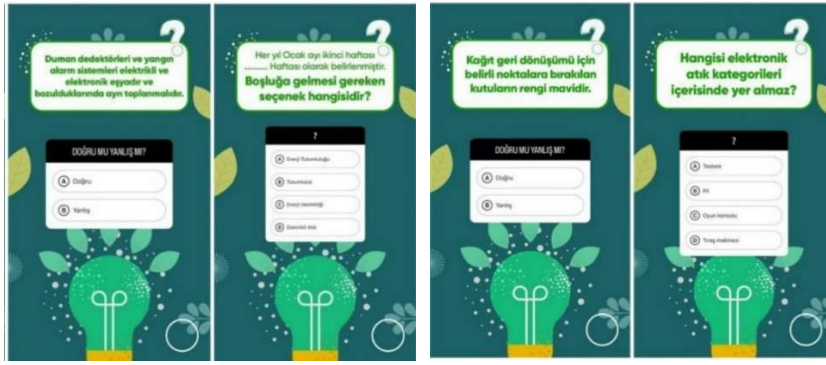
Duman dedektörleri ve yangın alarm sistemleri elektrikli ve elektronik eşyadır ve bozulduklarında ayrı toplanmalıdır.

DOĞRU MU YANLIŞ MI?

A Doğru

B Yanlış

Her yıl Ocak ayı ikinci haftası ........ Haftası olarak belirlenmiştir. Boşluğa gelmesi gereken seçenek hangisidir?

?

A Enerji Tutumluluğu

B Tutumluluk

C Enerji Verimliliği

D Dalci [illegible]

Kağıt geri dönüşümü için belirli noktalara bırakılan kutuların rengi mavidir.

DOĞRU MU YANLIŞ MI?

A Doğru

B Yanlış

Hangisi elektronik atık kategorileri içerisinde yer almaz?

?

A Tesbete

B Pil

C Oyun konsolu

D Tıraş makinesi